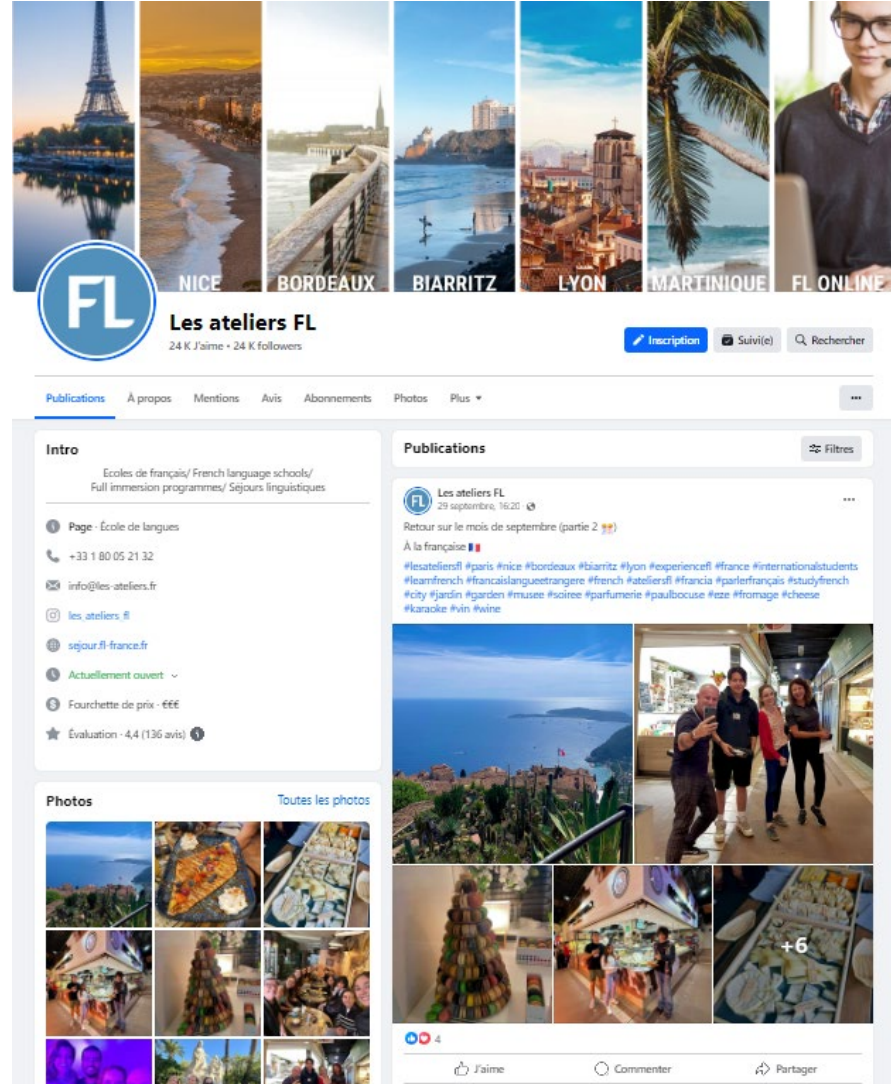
NICE BORDEAUX BIARRITZ LYON MARTINIQUE FL ONLINE

FL

Les ateliers FL
24 K J'aime • 24 K followers

Inscription Suivi(e) Rechercher

Publications À propos Mentions Avis Abonnements Photos Plus

Intro
Ecoles de français/ French language schools/ Full immersion programmes/ Séjours linguistiques

Page · École de langues
+33 1 80 05 21 32
info@les-ateliers.fr
les ateliers fl
sejour.fl-france.fr
Actuellement ouvert
Fourchette de prix · €€€
Évaluation · 4,4 (136 avis)

Photos
Toutes les photos

Publications
Filtres

Les ateliers FL
29 septembre, 16:20

Retour sur le mois de septembre (partie 2)

À la française

#lesateliersfl #paris #nice #bordeaux #biarritz #lyon #experiencefl #france #internationalstudents #learnfrench #francaislangueetrangere #french #ateliersfl #francia #parlerfrançais #studyfrench #city #jardin #garden #musee #soiree #parfumerie #paulbocuse #eze #fromage #cheese #karaoke #vin #wine

+6

4

J'aime Commenter Partager